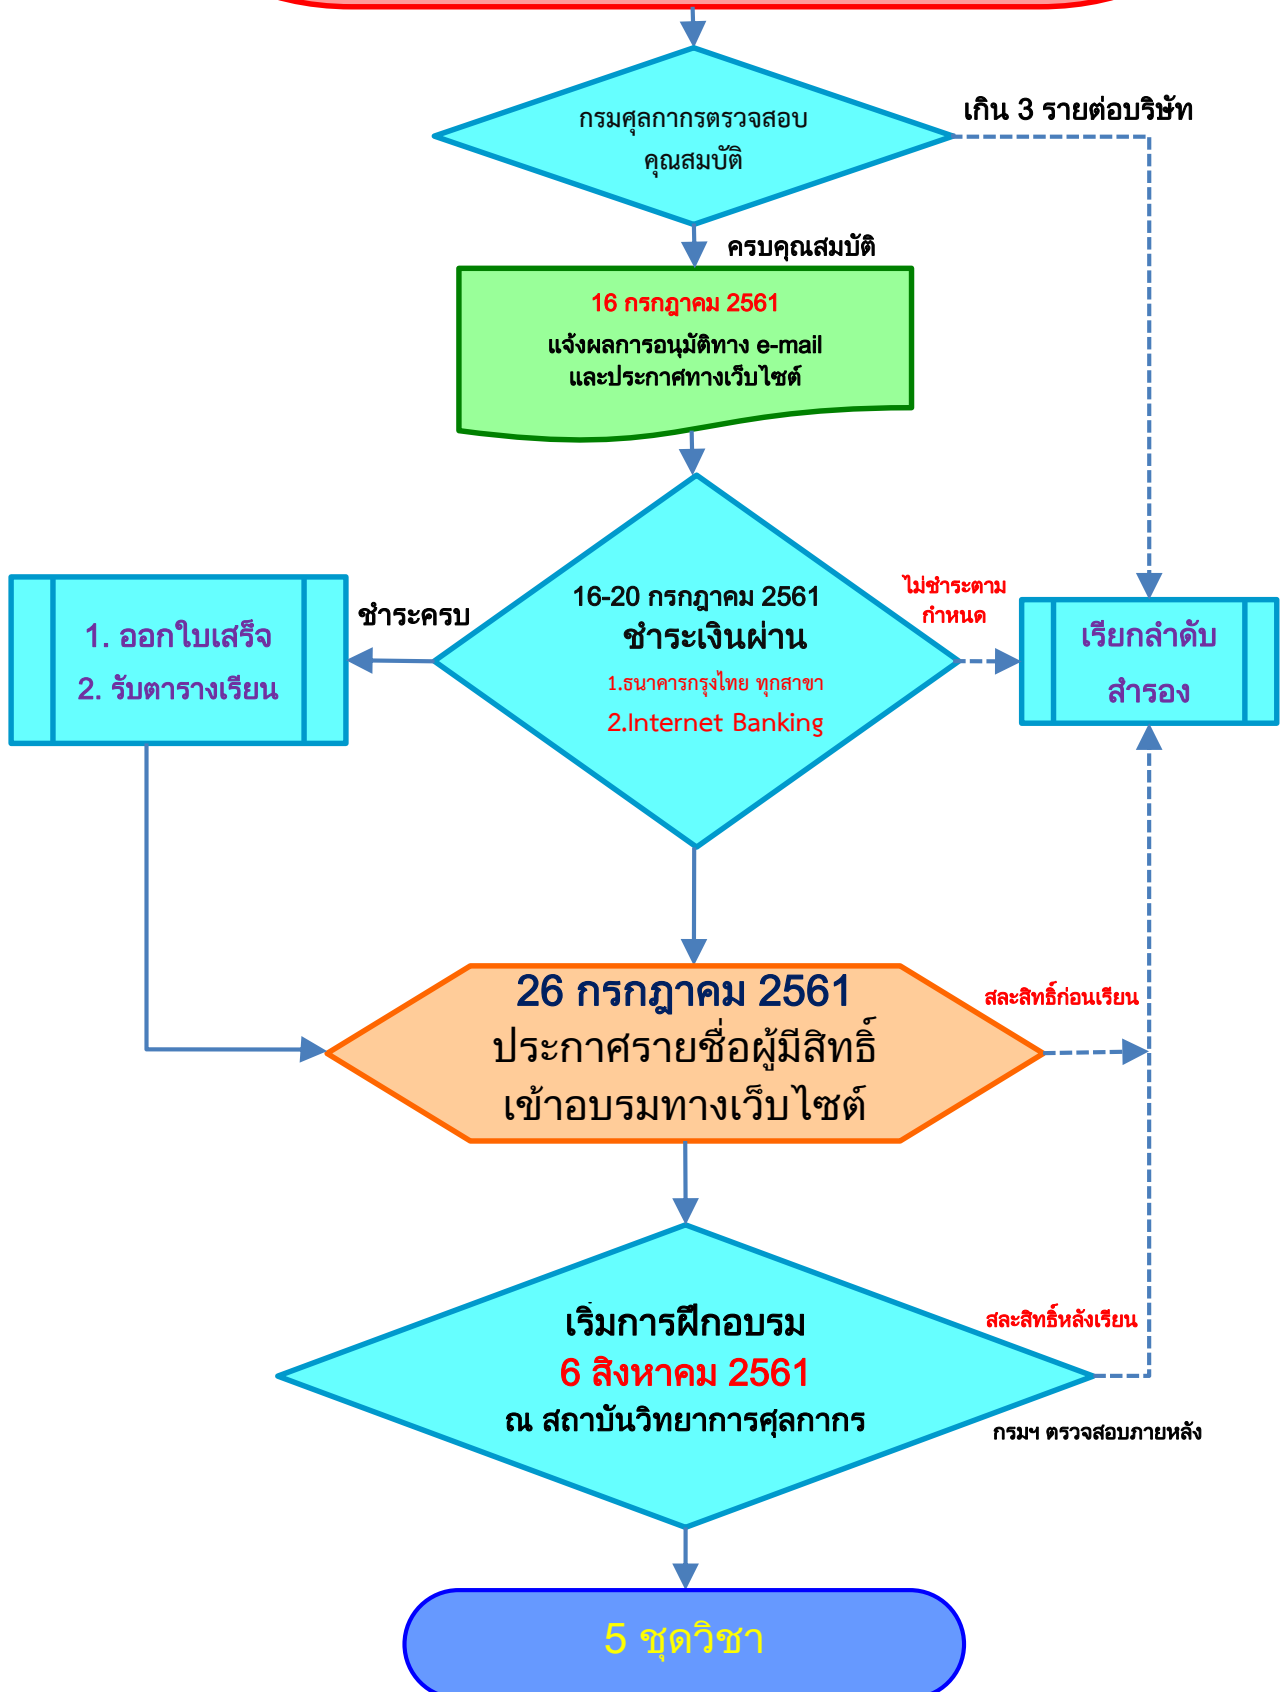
กรมศุลกากรตรวจสอบคุณสมบัติ

เกิน 3 รายต่อบริษัท

ครบคุณสมบัติ

16 กรกฎาคม 2561
แจ้งผลการอนุมัติทาง e-mail
และประกาศทางเว็บไซต์

1. ออกใบเสร็จ
2. รับตารางเรียน

ชำระครบ

16-20 กรกฎาคม 2561
ชำระเงินผ่าน
1.ธนาคารกรุงไทย ทุกสาขา
2.Internet Banking

ไม่ชำระตามกำหนด

เรียกลำดับสำรอง

26 กรกฎาคม 2561
ประกาศรายชื่อผู้มีสิทธิ์
เข้าอบรมทางเว็บไซต์

สละสิทธิ์ก่อนเรียน

เริ่มการฝึกอบรม
6 สิงหาคม 2561
ณ สถาบันวิทยาการศุลกากร

สละสิทธิ์หลังเรียน

กรมฯ ตรวจสอบภายหลัง

5 ชุดวิชา